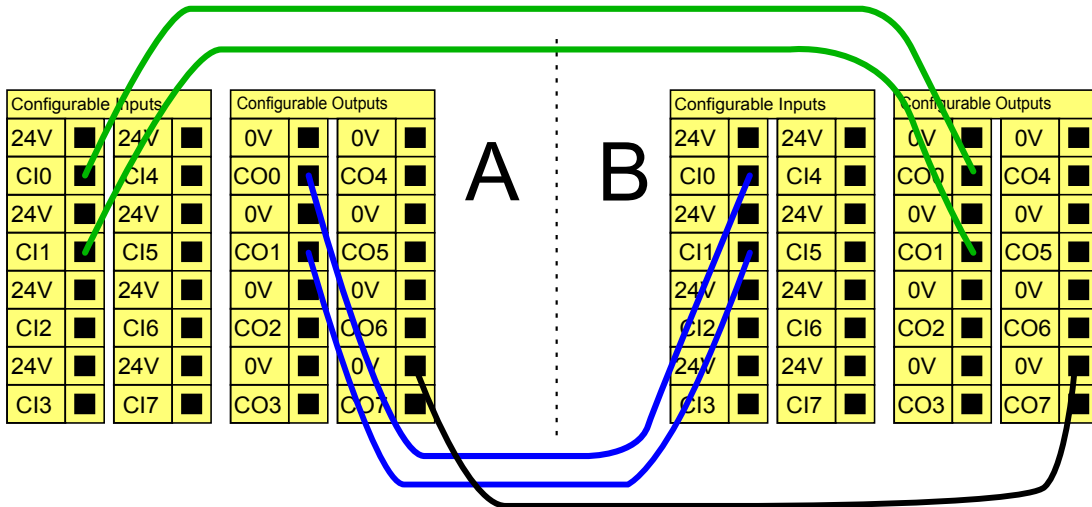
Configurable Inputs

| 24V | ■ | 24V | ■ |
|---|---|---|---|
| CI0 | ■ | CI4 | ■ |
| 24V | ■ | 24V | ■ |
| CI1 | ■ | CI5 | ■ |
| 24V | ■ | 24V | ■ |
| CI2 | ■ | CI6 | ■ |
| 24V | ■ | 24V | ■ |
| CI3 | ■ | CI7 | ■ |

Configurable Outputs

| 0V | ■ | 0V | ■ |
|---|---|---|---|
| CO0 | ■ | CO4 | ■ |
| 0V | ■ | 0V | ■ |
| CO1 | ■ | CO5 | ■ |
| 0V | ■ | 0V | ■ |
| CO2 | ■ | CO6 | ■ |
| 0V | ■ | 0V | ■ |
| CO3 | ■ | CO7 | ■ |

A

B

Configurable Inputs

| 24V | ■ | 24V | ■ |
|---|---|---|---|
| CI0 | ■ | CI4 | ■ |
| 24V | ■ | 24V | ■ |
| CI1 | ■ | CI5 | ■ |
| 24V | ■ | 24V | ■ |
| CI2 | ■ | CI6 | ■ |
| 24V | ■ | 24V | ■ |
| CI3 | ■ | CI7 | ■ |

Configurable Outputs

| 0V | ■ | 0V | ■ |
|---|---|---|---|
| CO0 | ■ | CO4 | ■ |
| 0V | ■ | 0V | ■ |
| CO1 | ■ | CO5 | ■ |
| 0V | ■ | 0V | ■ |
| CO2 | ■ | CO6 | ■ |
| 0V | ■ | 0V | ■ |
| CO3 | ■ | CO7 | ■ |